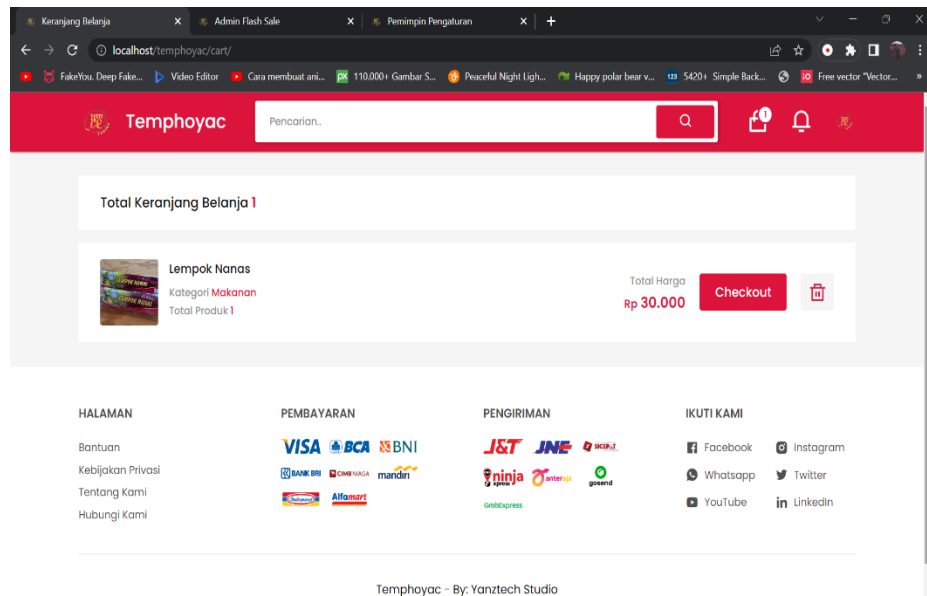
Keranjang Belanja ×
Admin Flash Sale ×
Pemimpin Pengaturan ×
+

localhost/temphoyac/cart/

FakeYou. Deep Fake... Video Editor Cara membuat ani... 110.000+ Gambar S... Peaceful Night Ligh... Happy polar bear v... 5420+ Simple Back... Free vector "Vector... »

Temphoyac
Pencarian..
1

Total Keranjang Belanja 1

Lempok Nanas
Kategori Makanan
Total Produk 1
Total Harga
Rp 30.000
Checkout

HALAMAN
Bantuan
Kebijakan Privasi
Tentang Kami
Hubungi Kami

PEMBAYARAN
VISA BCA BNI
BANK BRI CIMB NIAGA mandiri
Alfamart

PENGIRIMAN
J&T JNE SICEPAT
ninja xpress anteraja gosend
GrabExpress

IKUTI KAMI
Facebook
Instagram
Whatsapp
Twitter
YouTube
LinkedIn

Temphoyac - By: Yanztech Studio